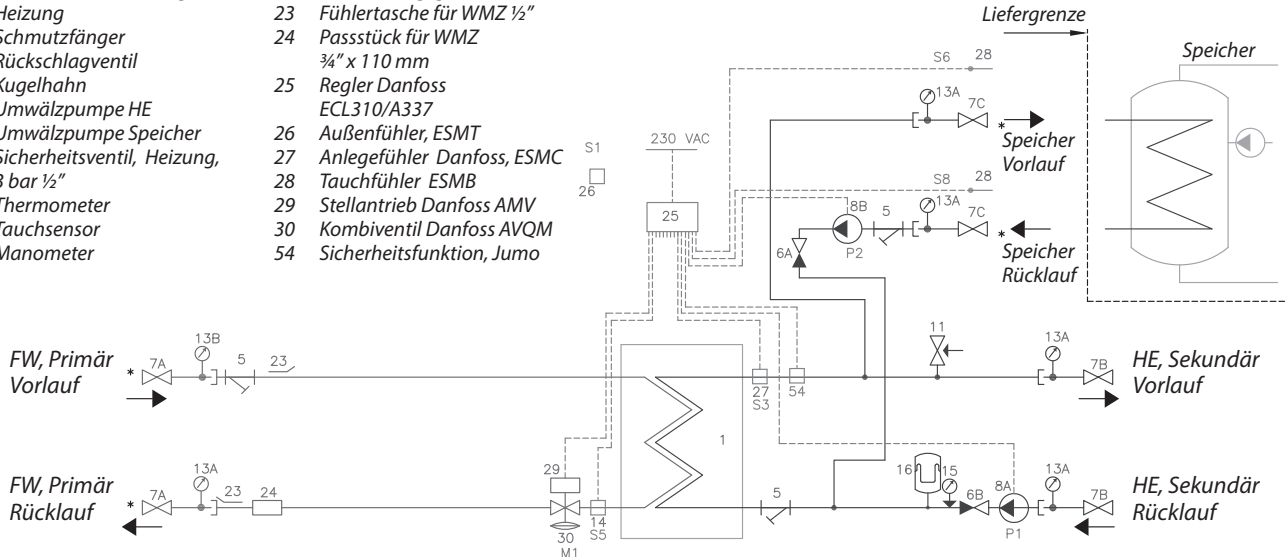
Heizung
Schmutzfänger
Rückschlagventil
Kugelhahn
Umwälzpumpe HE
Umwälzpumpe Speicher
Sicherheitsventil, Heizung, 3 bar ½"
Thermometer
Tauchsensor
Manometer

23 Fühlertasche für WMZ ½"
24 Passstück für WMZ ¾" x 110 mm
25 Regler Danfoss ECL310/A337
26 Außenfühler, ESMT
27 Anlegefühler Danfoss, ESMC
28 Tauchfühler ESMB
29 Stellantrieb Danfoss AMV
30 Kombiventil Danfoss AVQM
54 Sicherheitsfunktion, Jumo

Liefergrenze

Speicher

S6 28

13A 7C

* Speicher Vorlauf

S1

26

230 VAC

25

S8 28

8B 5 13A 7C

6A P2

* Speicher Rücklauf

FW, Primär Vorlauf

* 7A 13B 5 23

27 S3 54

11

13A 7B

HE, Sekundär Vorlauf

1

FW, Primär Rücklauf

* 7A 13A 23 24

29

30 M1

14 S5

5

16 15 6B 8A P1

13A 7B

HE, Sekundär Rücklauf